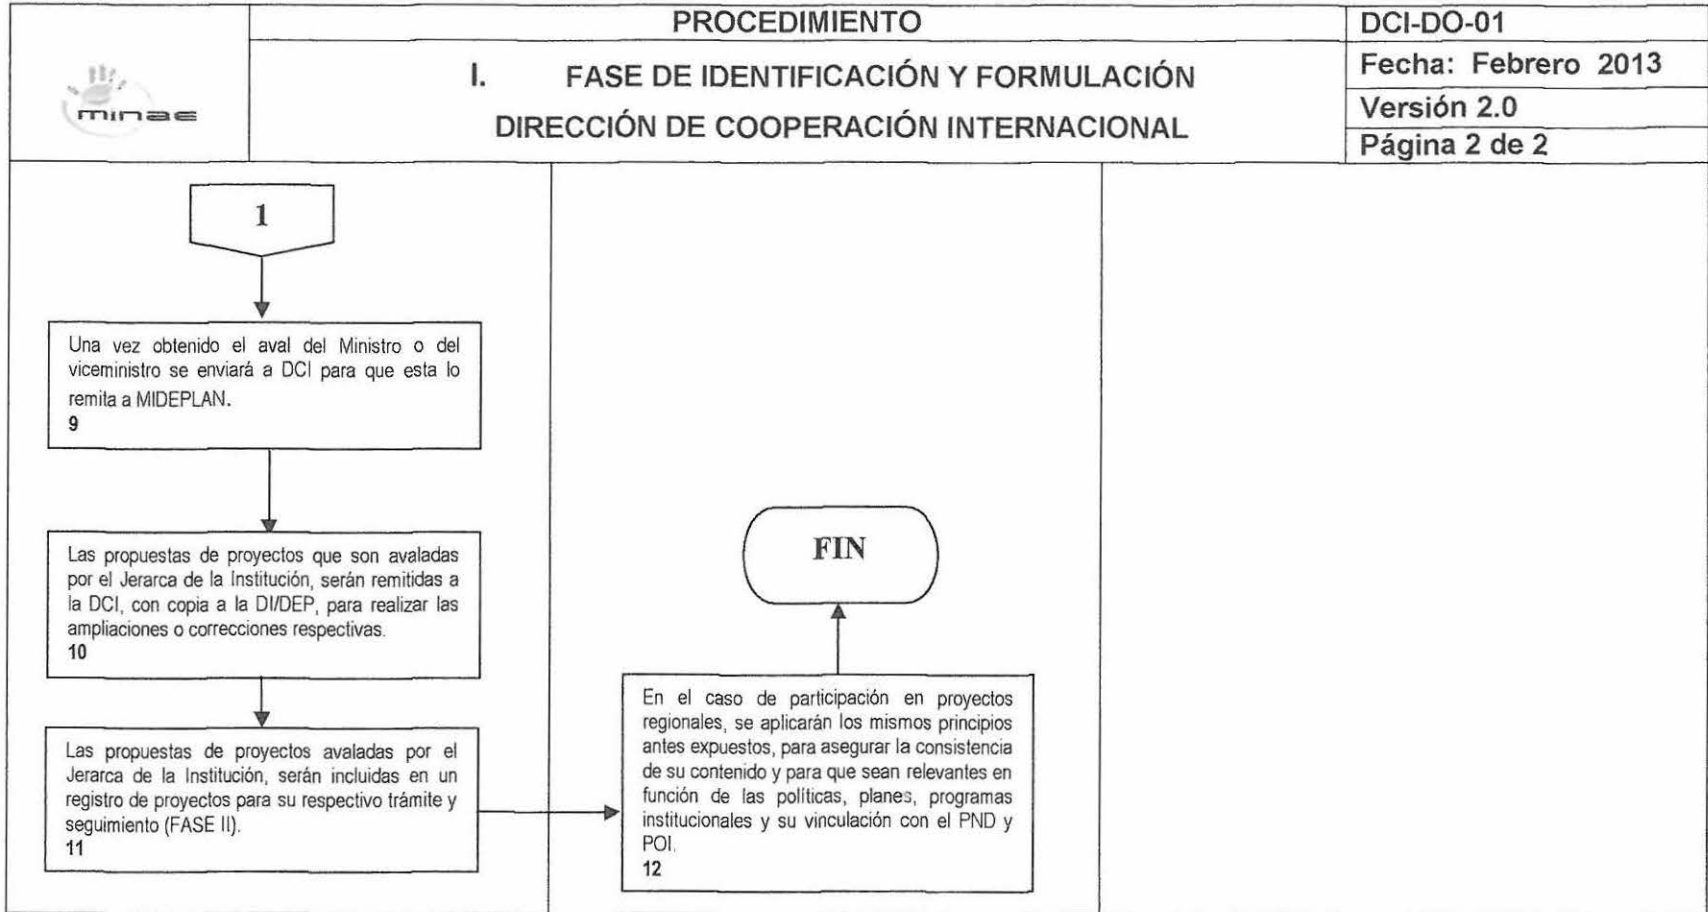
minae

PROCEDIMIENTO

I. FASE DE IDENTIFICACIÓN Y FORMULACIÓN

DIRECCIÓN DE COOPERACIÓN INTERNACIONAL

DCI-DO-01

Fecha: Febrero 2013

Versión 2.0

Página 2 de 2

1

Una vez obtenido el aval del Ministro o del viceministro se enviará a DCI para que esta lo remita a MIDEPLAN.
9

Las propuestas de proyectos que son avaladas por el Jerarca de la Institución, serán remitidas a la DCI, con copia a la DI/DEP, para realizar las ampliaciones o correcciones respectivas.
10

Las propuestas de proyectos avaladas por el Jerarca de la Institución, serán incluidas en un registro de proyectos para su respectivo trámite y seguimiento (FASE II).
11

FIN

En el caso de participación en proyectos regionales, se aplicarán los mismos principios antes expuestos, para asegurar la consistencia de su contenido y para que sean relevantes en función de las políticas, planes, programas institucionales y su vinculación con el PND y POI.
12